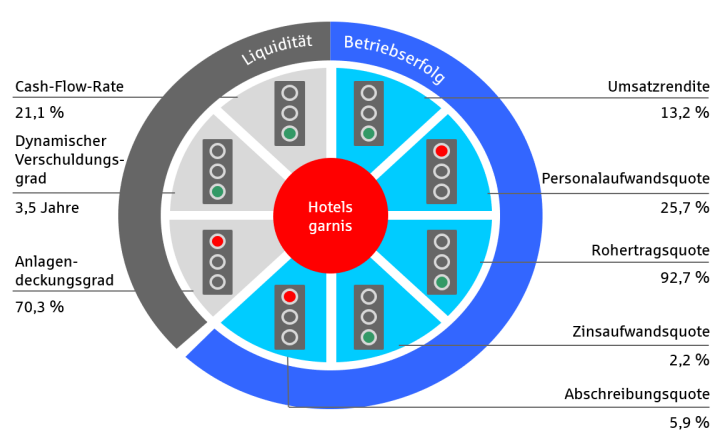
Liquidität

Betriebserfolg

Cash-Flow-Rate
21,1 %

Dynamischer Verschuldungsgrad
3,5 Jahre

Anlagendeckungsgrad
70,3 %

Hotels garnis

Umsatzrendite
13,2 %

Personalaufwandsquote
25,7 %

Rohertragsquote
92,7 %

Zinsaufwandsquote
2,2 %

Abschreibungsquote
5,9 %